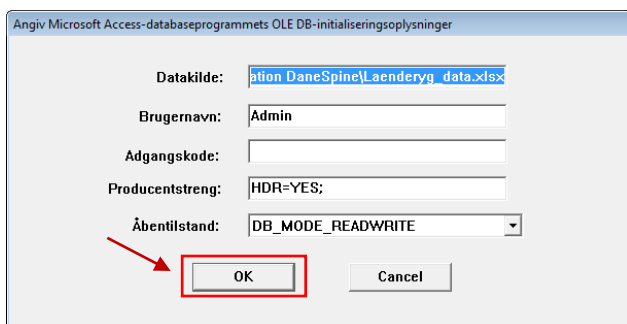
Angiv Microsoft Access-databaseprogrammets OLE DB-initialiseringsoplysninger

Datakilde: ation DaneSpine\Laenderyg_data.xlsx

Brugernavn: Admin

Adgangskode:

Producentstreng: HDR=YES;

Åbentilstand: DB_MODE_READWRITE

OK

Cancel